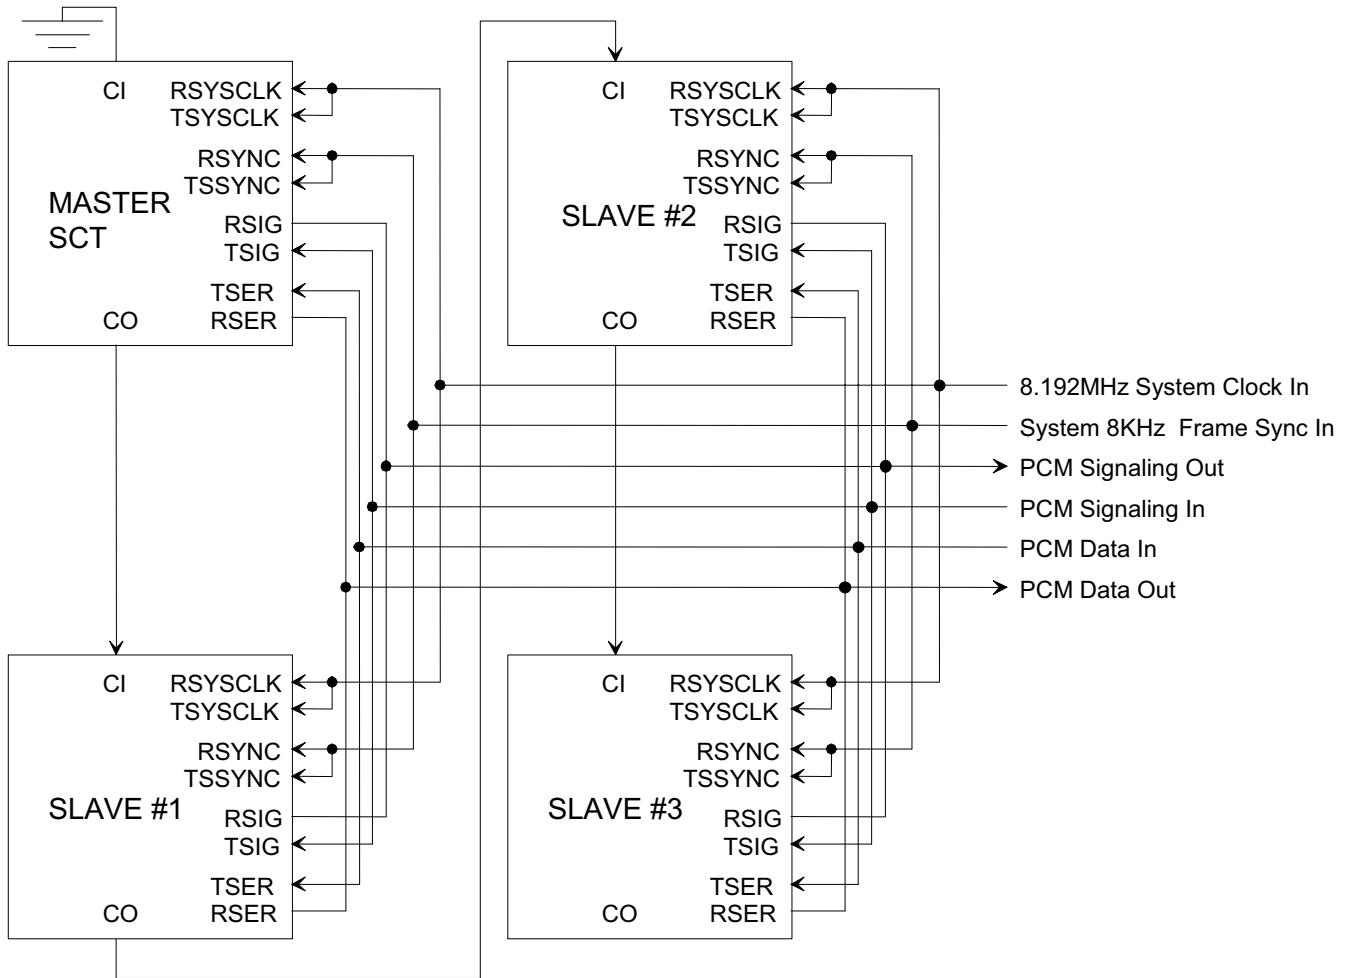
CI
RSYSCLK
TSYSCLK
RSYNC
TSSYNC
MASTER SCT
RSIG
TSIG
TSER
CO
RSER

CI
RSYSCLK
TSYSCLK
RSYNC
TSSYNC
SLAVE #2
RSIG
TSIG
TSER
CO
RSER

8.192MHz System Clock In
System 8KHz Frame Sync In
PCM Signaling Out
PCM Signaling In
PCM Data In
PCM Data Out

CI
RSYSCLK
TSYSCLK
RSYNC
TSSYNC
SLAVE #1
RSIG
TSIG
TSER
CO
RSER

CI
RSYSCLK
TSYSCLK
RSYNC
TSSYNC
SLAVE #3
RSIG
TSIG
TSER
CO
RSER